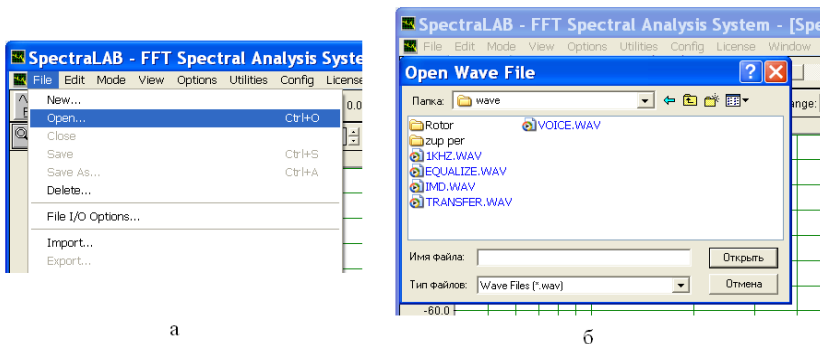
SpectraLAB - FFT Spectral Analysis Syste
File Edit Mode View Options Utilities Config License
New...
Open... Ctrl+O
Close
Save Ctrl+S
Save As... Ctrl+A
Delete...
File I/O Options...
Import...
Export...
0.0

а

SpectraLAB - FFT Spectral Analysis System - [Spe
File Edit Mode View Options Utilities Config License Window
Open Wave File
Папка: wave
Rotor
zup per
1KHZ.WAV
EQUALIZE.WAV
IMD.WAV
TRANSFER.WAV
VOICE.WAV
Имя файла:
Открыть
Тип файлов: Wave Files (*.wav)
Отмена
ange:
-60.0

б